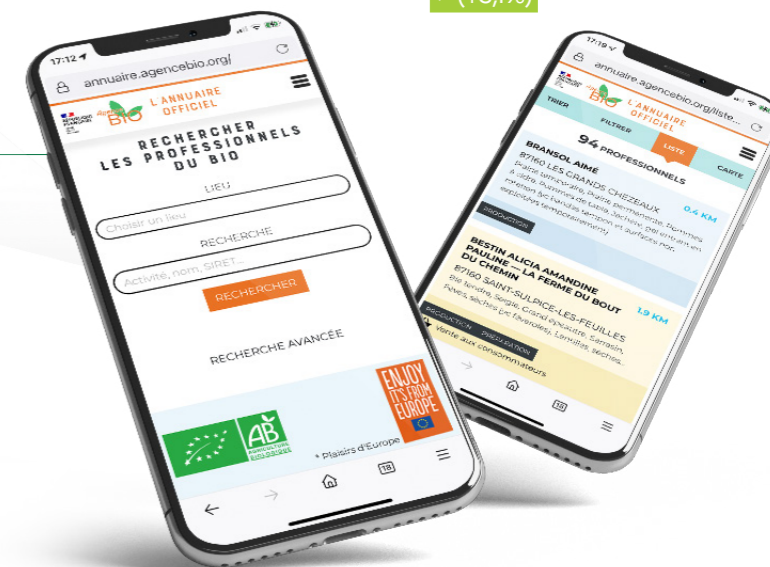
(+8,1%)

17:12

annuaire.agencebio.org/

BIO L'ANNUAIRE OFFICIEL

RECHERCHER LES PROFESSIONNELS DU BIO

LIEU

Choisir un lieu

RECHERCHE

Activité, nom, SIRET...

RECHERCHER

RECHERCHE AVANCÉE

AB AGRICULTURE BIOLOGIQUE

ENJOY IT'S FROM EUROPE

* Plaisirs d'Europe

18

17:19

annuaire.agencebio.org/liste...

BIO L'ANNUAIRE OFFICIEL

TRIER FILTRER

94 PROFESSIONNELS

LISTE CARTE

BRANSOL AIMÉ

87160 LES GRANDS CHÉZEAUX

0.4 KM

Prairie temporaire, Prairie permanente, Pommes à cidre, Pommes de table, Jachère, par ensemencement de plantes semées et surfaces non exploitées temporairement

PRODUCTION

BESTIN ALICIA AMANDINE PAULINE - LA FERME DU BOUT DU CHEMIN

87160 SAINT-SULPICE-LES-FEUILLES

1.9 KM

Blé tendre, Seigle, Grand épeautre, Sarrasin, Pois, Lentille, Féverole, Lentille, sèches...

PRODUCTION PRÉPARATION

Vente aux consommateurs

18